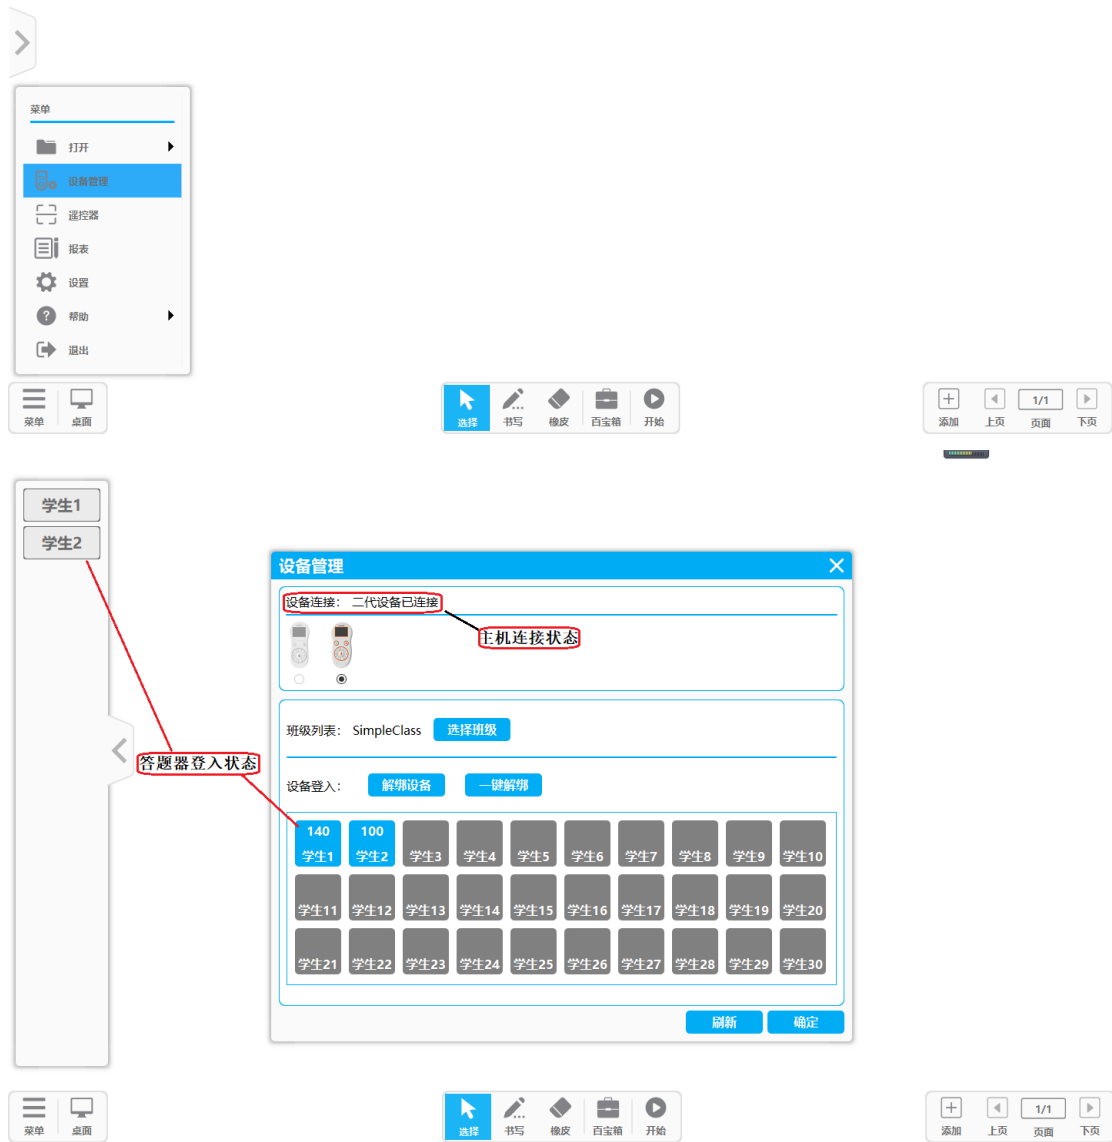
菜单

打开

设备管理

遥控器

报表

设置

帮助

退出

菜单 桌面

选择 书写 橡皮 百宝箱 开始

添加 上页 1/1 页面 下页

学生1
学生2

设备管理

设备连接： 二代设备已连接

主机连接状态

班级列表： SimpleClass 选择班级

答题器登入状态

设备登入： 解绑设备 一键解绑

| 140 学生1 | 100 学生2 | 学生3 | 学生4 | 学生5 | 学生6 | 学生7 | 学生8 | 学生9 | 学生10 |
|---|---|---|---|---|---|---|---|---|---|
| 学生11 | 学生12 | 学生13 | 学生14 | 学生15 | 学生16 | 学生17 | 学生18 | 学生19 | 学生20 |
| 学生21 | 学生22 | 学生23 | 学生24 | 学生25 | 学生26 | 学生27 | 学生28 | 学生29 | 学生30 |

刷新 确定

菜单 桌面

选择 书写 橡皮 百宝箱 开始

添加 上页 1/1 页面 下页